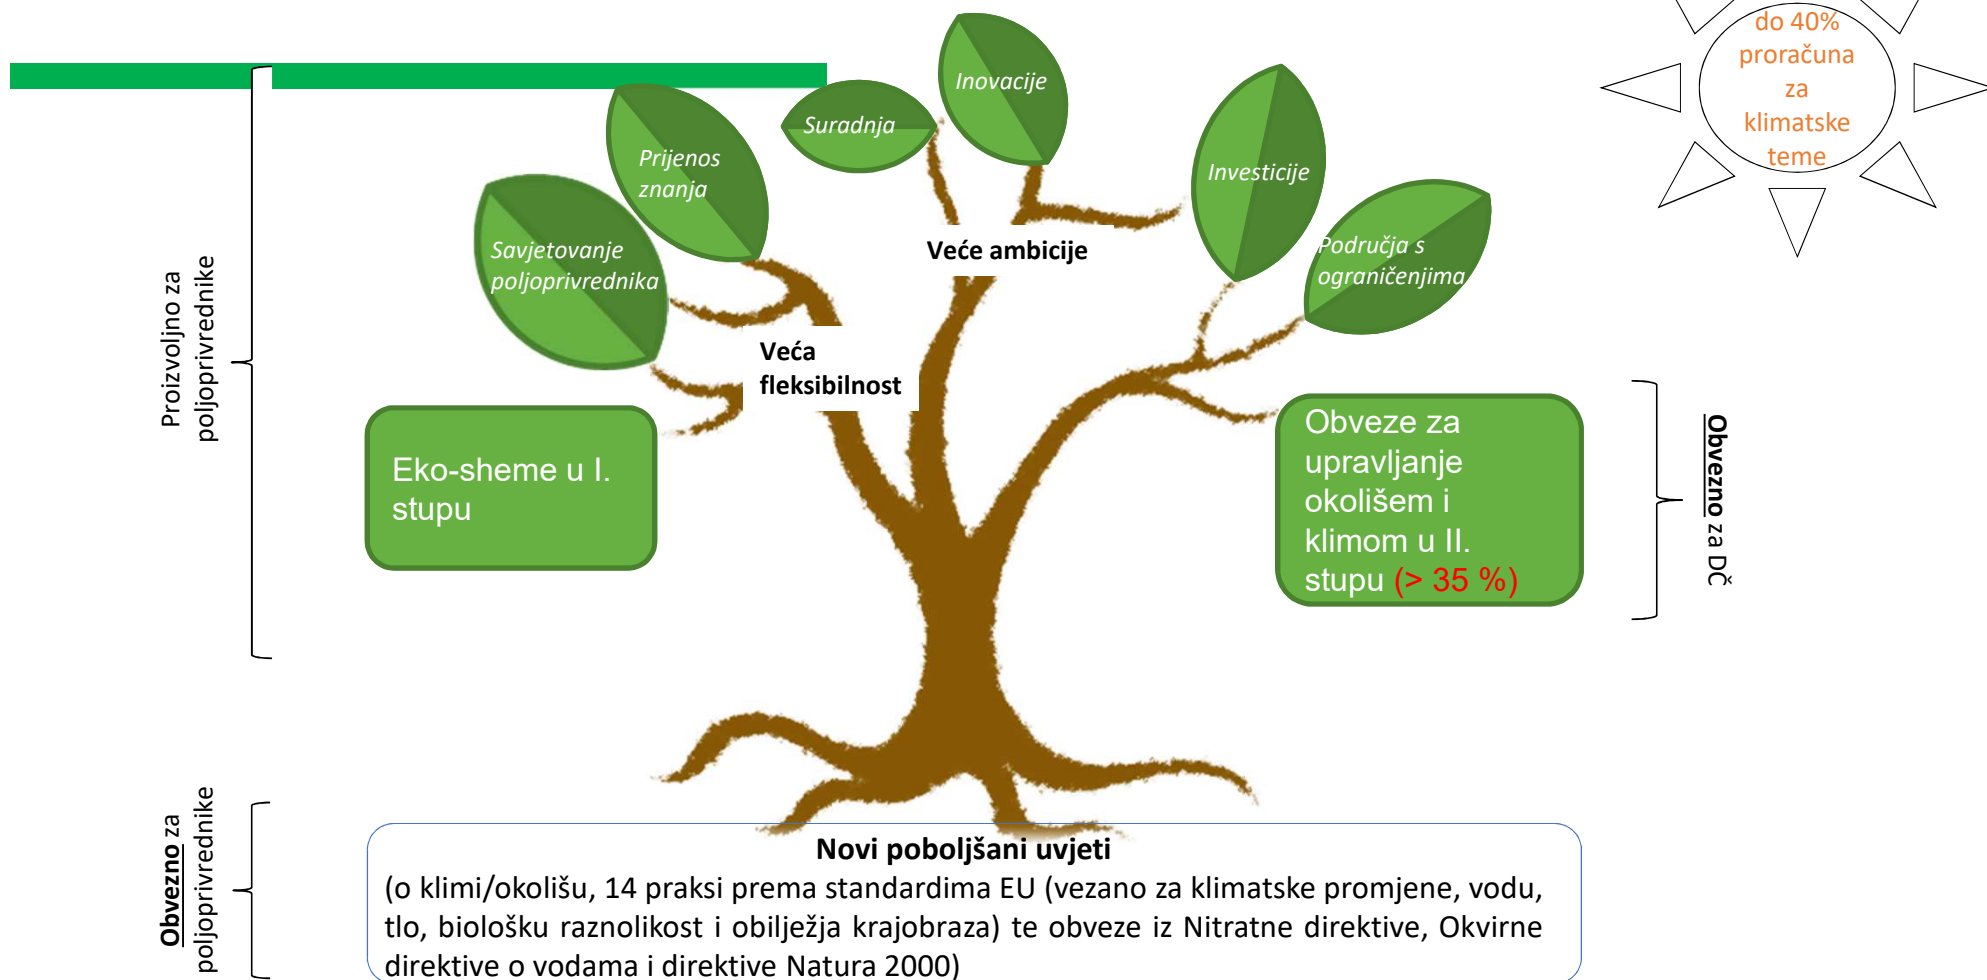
do 40% proračuna za klimatske teme

Inovacije

Suradnja

Prijenos znanja

Investicije

Savjetovanje poljoprivrednika

Područja s ograničenjima

Veće ambicije

Proizvoljno za poljoprivrednike

Veća fleksibilnost

Eko-sheme u I. stupu

Obveze za upravljanje okolišem i klimom u II. stupu (> 35 %)

Obvezno za DČ

Obvezno za poljoprivrednike

Novi poboljšani uvjeti
(o klimi/okolišu, 14 praksi prema standardima EU (vezano za klimatske promjene, vodu, tlo, biološku raznolikost i obilježja krajobraza) te obveze iz Nitratne direktive, Okvirne direktive o vodama i direktive Natura 2000)